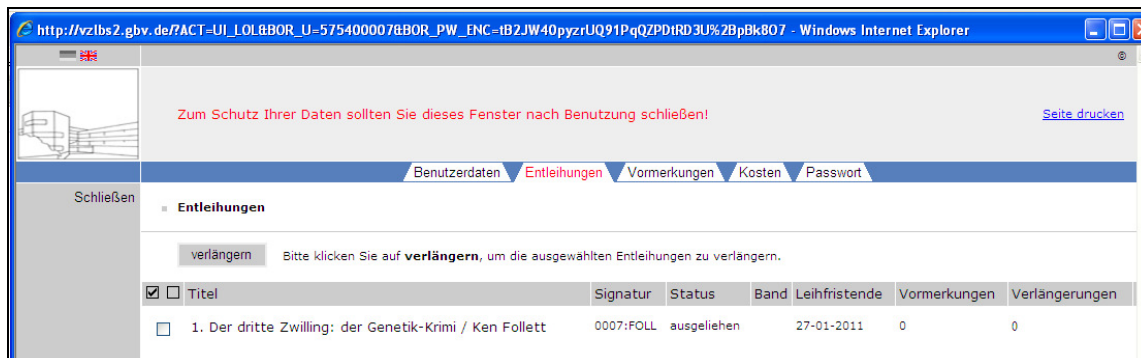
http://vzlbs2.gbv.de/?ACT=UI_LOL&BOR_U=575400007&BOR_PW_ENC=tB2JW40pyzrUQ91PqQZPDtRD3U%2BpBk8O7 - Windows Internet Explorer

©

Zum Schutz Ihrer Daten sollten Sie dieses Fenster nach Benutzung schließen!

Seite drucken

Benutzerdaten | Entleihungen | Vormerkungen | Kosten | Passwort

Schließen

Entleihungen

verlängern

Bitte klicken Sie auf **verlängern**, um die ausgewählten Entleihungen zu verlängern.

| | Titel | Signatur | Status | Band | Leihfristende | Vormerkungen | Verlängerungen |
|---|---|---|---|---|---|---|---|
| | 1. Der dritte Zwilling: der Genetik-Krimi / Ken Follett | 0007:FOLL | ausgeliehen | | 27-01-2011 | 0 | 0 |